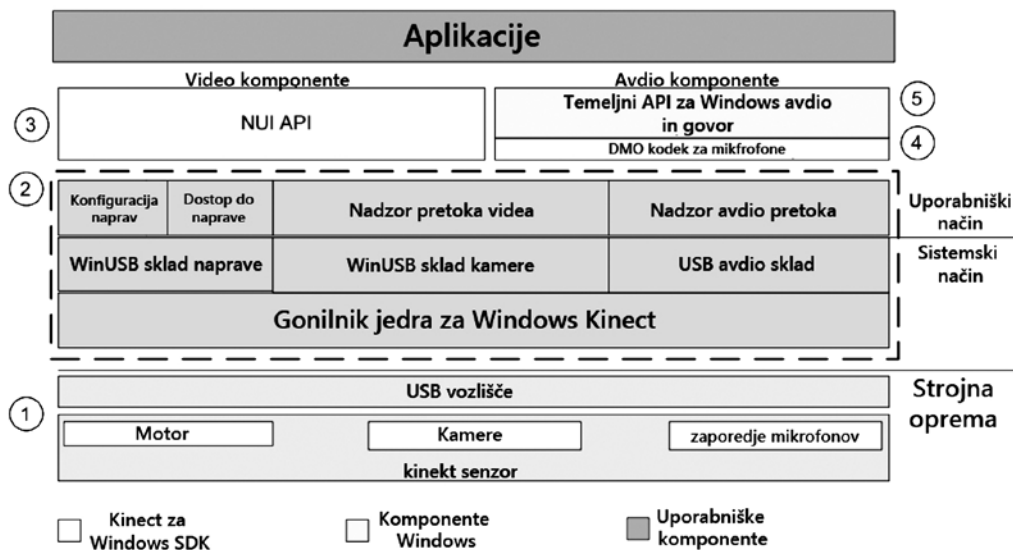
Aplikacije

Video komponente

Avdio komponente

③ NUI API

Temeljni API za Windows avdio in govor ⑤

DMO kodek za mikrofone ④

②

Konfiguracija naprav

Dostop do naprave

Nadzor pretoka videa

Nadzor avdio pretoka

Uporabniški način

WinUSB sklad naprave

WinUSB sklad kamere

USB avdio sklad

Sistemski način

Gonilnik jedra za Windows Kinect

USB vozlišče

① 

Strojna oprema

Motor

Kamere

zaporedje mikrofonov

kinekt senzor

Kinect za Windows SDK

Komponente Windows

Uporabniške komponente